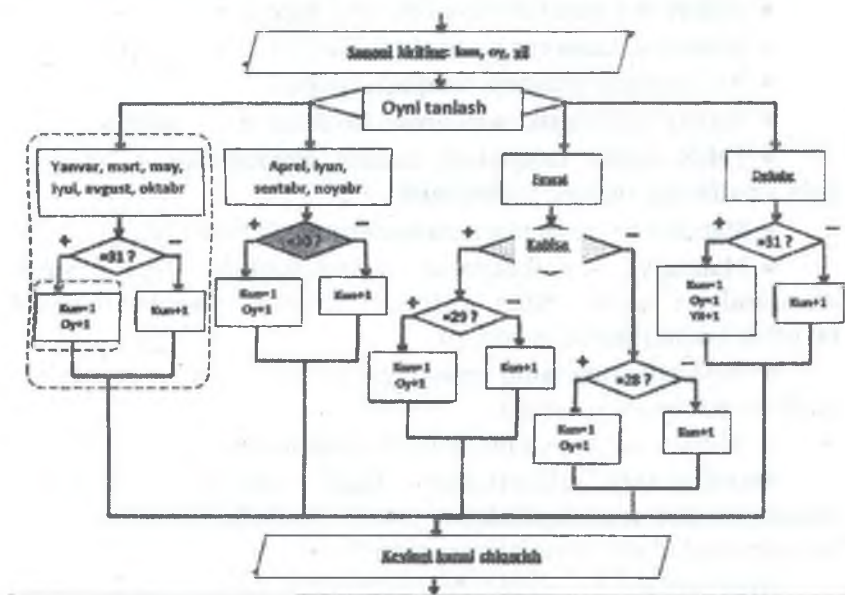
Sanani kiriting: kun, oy, yil

Oyni tanlash

Yanvar, mart, may, iyul, avgust, oktabr

+ =31 ? –

Kun=1
Oy+1

Kun+1

Aprel, iyun, sentabr, noyabr

+ =30 ? –

Kun=1
Oy+1

Kun+1

Fevral

Kabisa

+ =29 ? –

Kun=1
Oy+1

Kun+1

+ =28 ? –

Kun=1
Oy+1

Kun+1

Dekabr

+ =31 ? –

Kun=1
Oy=1
Yil+1

Kun+1

Keyingi kunni chiqarish